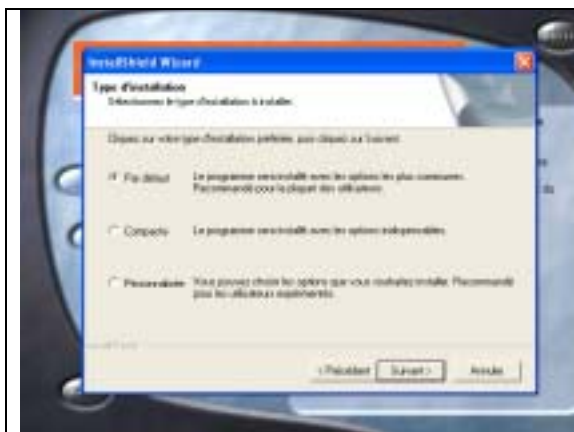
InstallShield Wizard

Type d'installation
Sélectionnez le type d'installation à installer.

Cliquez sur votre type d'installation préféré, puis cliquez sur Suivant.

Par défaut — Le programme sera installé avec les options les plus communes. Recommandé pour la plupart des utilisateurs.

Compacte — Le programme sera installé avec les options indispensables.

Personnalisée — Vous pouvez choisir les options que vous souhaitez installer. Recommandé pour les utilisateurs expérimentés.

InstallShield

< Précédent   Suivant >   Annuler